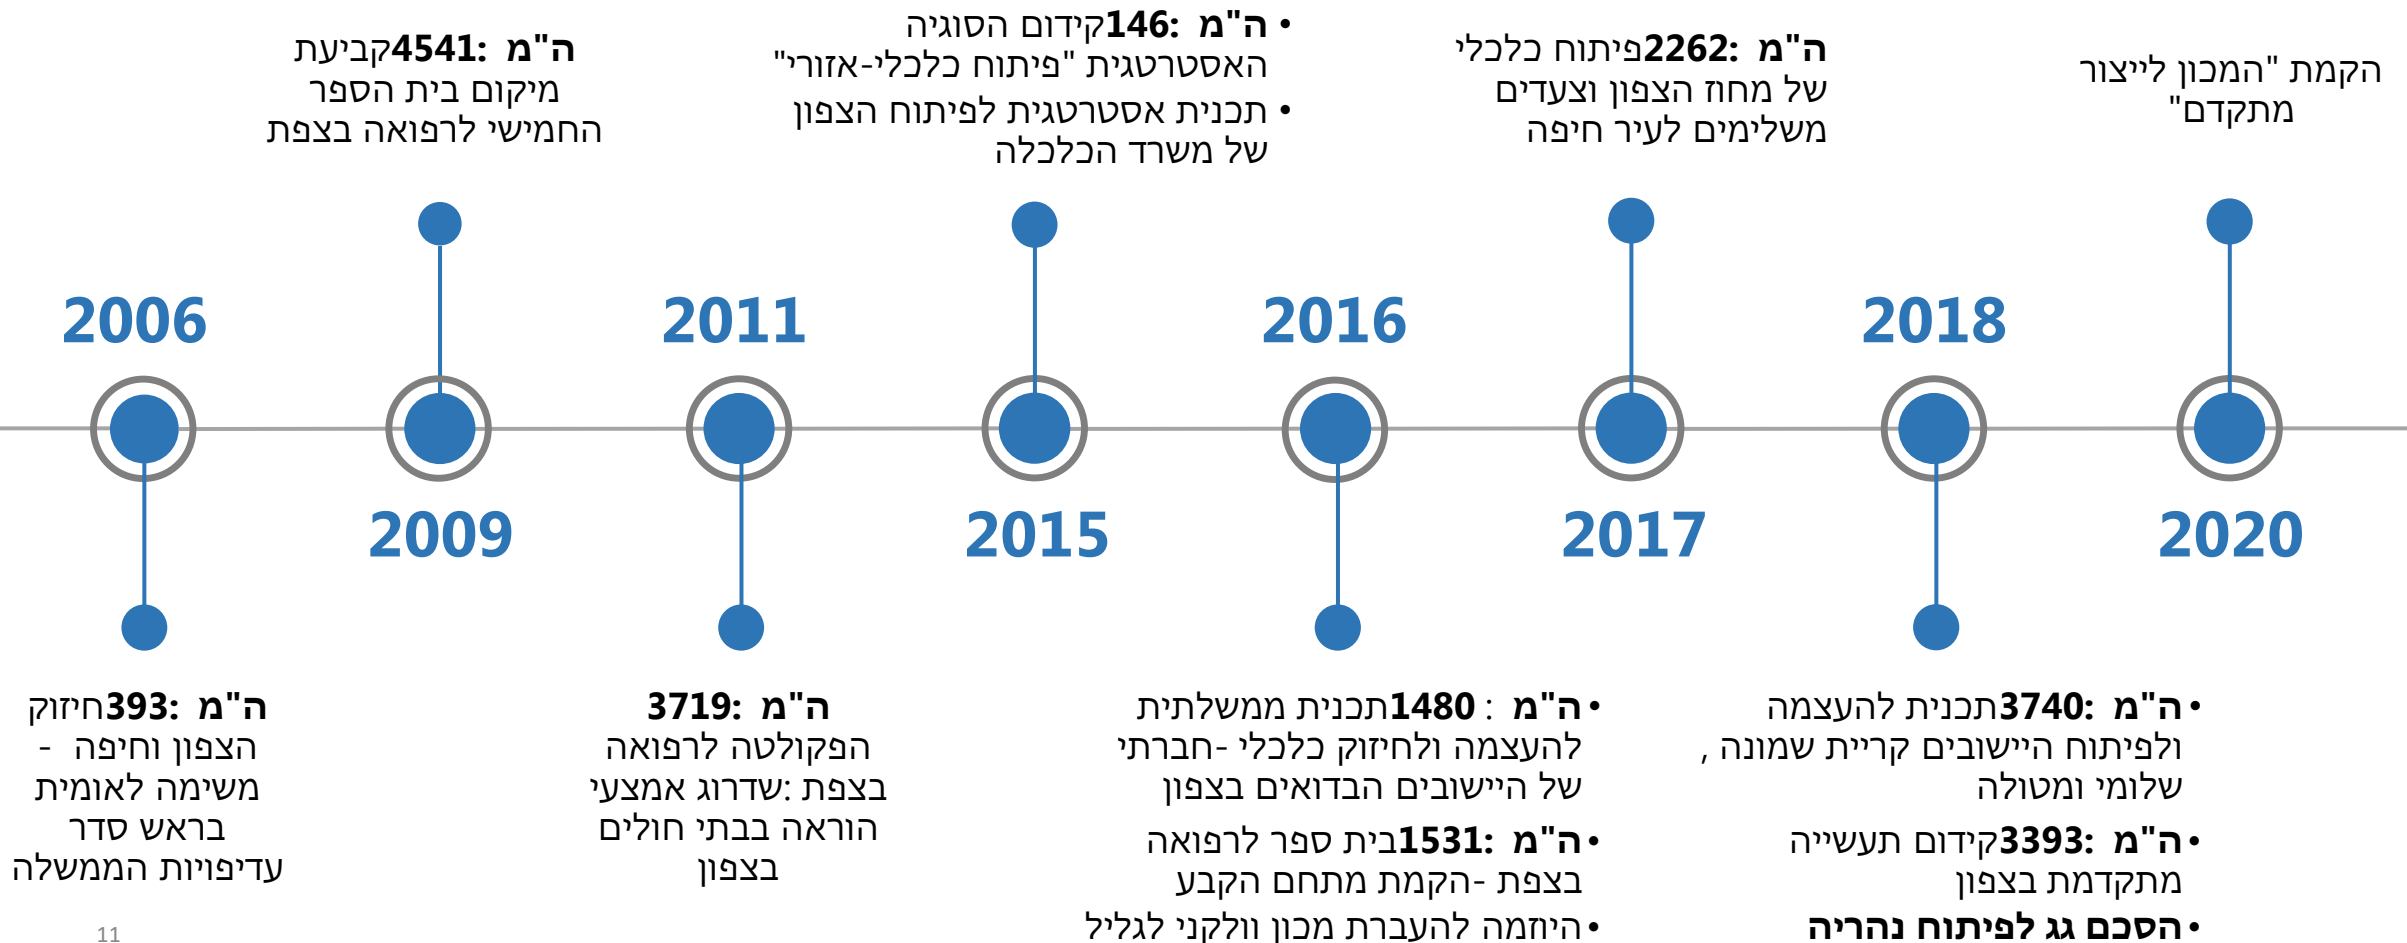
קביעת **ה"מ 4541:** מיקום בית הספר החמישי לרפואה בצפת

• **ה"מ 146:** קידום הסוגיה האסטרטגית "פיתוח כלכלי-אזורי"
• תכנית אסטרטגית לפיתוח הצפון של משרד הכלכלה

**ה"מ 2262:** פיתוח כלכלי של מחוז הצפון וצעדים משלימים לעיר חיפה

הקמת "המכון לייצור מתקדם"

2006

2009

2011

2015

2016

2017

2018

2020

**ה"מ 393:** חיזוק הצפון וחיפה - משימה לאומית בראש סדר עדיפויות הממשלה

**ה"מ 3719:** הפקולטה לרפואה בצפת: שדרוג אמצעי הוראה בבתי חולים בצפון

• **ה"מ 1480** : תכנית ממשלתית להעצמה ולחיזוק כלכלי -חברתי של היישובים הבדואים בצפון
• **ה"מ 1531:** בית ספר לרפואה בצפת -הקמת מתחם הקבע
• היוזמה להעברת מכון וולקני לגליל

• **ה"מ 3740:** תכנית להעצמה ולפיתוח היישובים קריית שמונה , שלומי ומטולה
• **ה"מ 3393:** קידום תעשייה מתקדמת בצפון
• **הסכם גג לפיתוח נהריה**

11